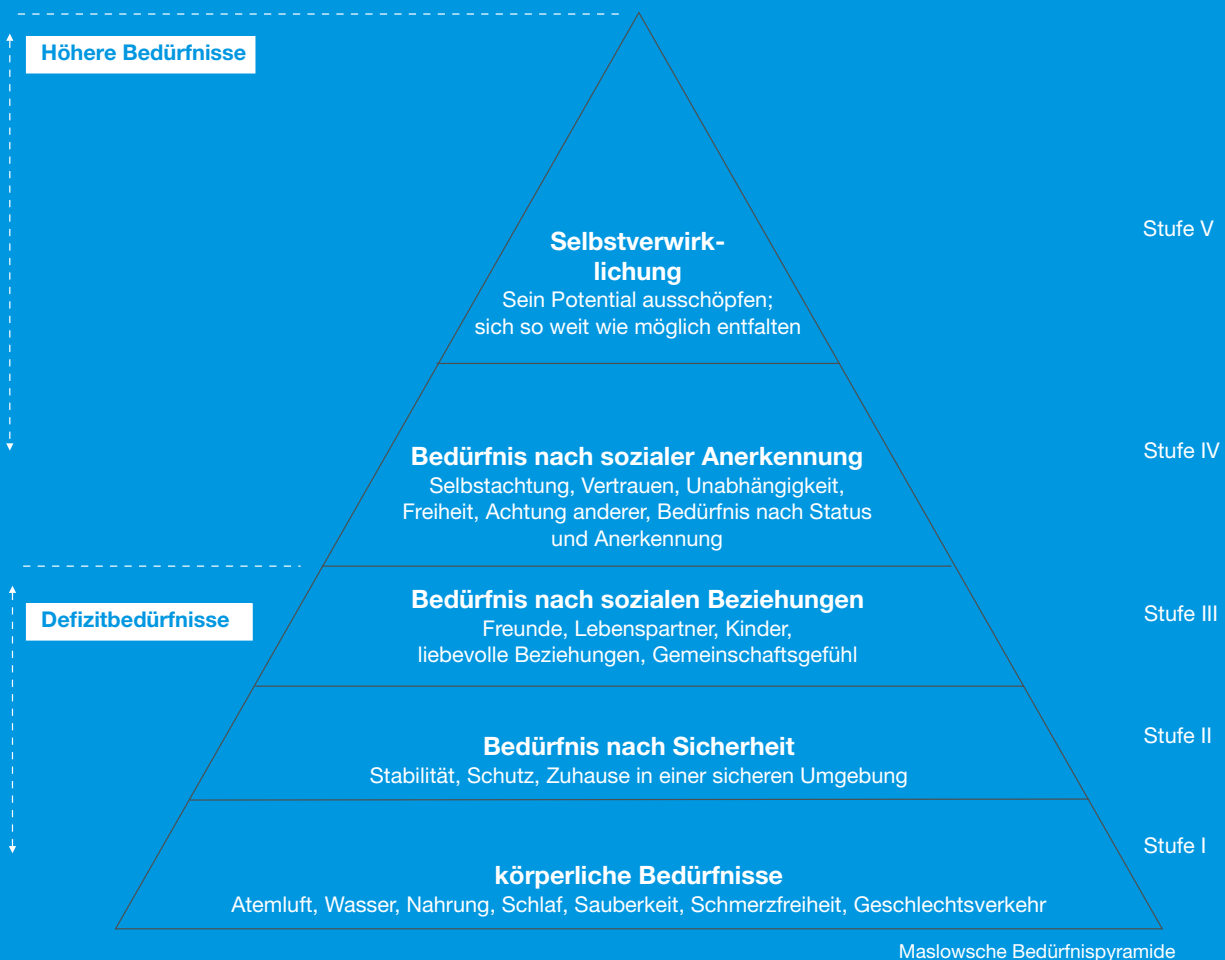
Höhere Bedürfnisse

Selbstverwirklichung
Sein Potential ausschöpfen; sich so weit wie möglich entfalten

Stufe V

Bedürfnis nach sozialer Anerkennung
Selbstachtung, Vertrauen, Unabhängigkeit, Freiheit, Achtung anderer, Bedürfnis nach Status und Anerkennung

Stufe IV

Defizitbedürfnisse

Bedürfnis nach sozialen Beziehungen
Freunde, Lebenspartner, Kinder, liebevolle Beziehungen, Gemeinschaftsgefühl

Stufe III

Bedürfnis nach Sicherheit
Stabilität, Schutz, Zuhause in einer sicheren Umgebung

Stufe II

körperliche Bedürfnisse
Atemluft, Wasser, Nahrung, Schlaf, Sauberkeit, Schmerzfreiheit, Geschlechtsverkehr

Stufe I

Maslowsche Bedürfnispyramide